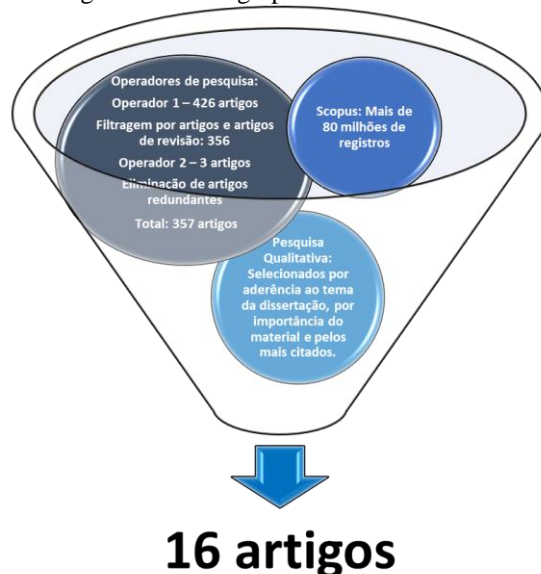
Operadores de pesquisa:
Operador 1 – 426 artigos
Filtragem por artigos e artigos de revisão: 356
Operador 2 – 3 artigos
Eliminação de artigos redundantes
Total: 357 artigos

Scopus: Mais de 80 milhões de registros

Pesquisa Qualitativa: Selecionados por aderência ao tema da dissertação, por importância do material e pelos mais citados.

16 artigos